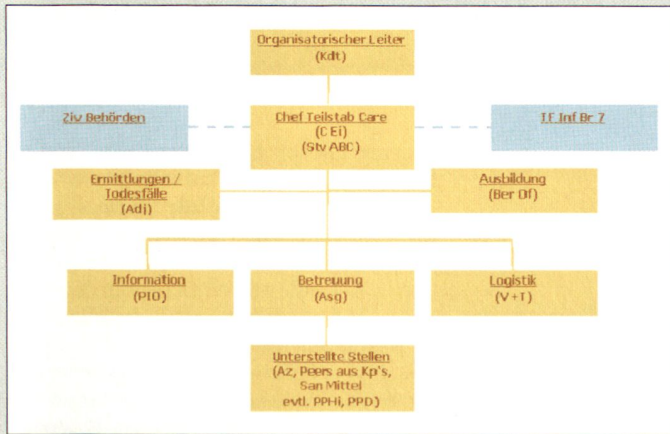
Organisatorischer Leiter
(Kdt)

Ziv Behörden

Chef Teilstab Care
(C Ei)
(Stv ABC)

TF Inf Br 7

Ermittlungen / Todesfälle
(Adj)

Ausbildung
(Ber Df)

Information
(PIO)

Betreuung
(Asg)

Logistik
(V+T)

Unterstellte Stellen
(Az, Peers aus Kp's, San Mittel evtl. PPHi, PPD)